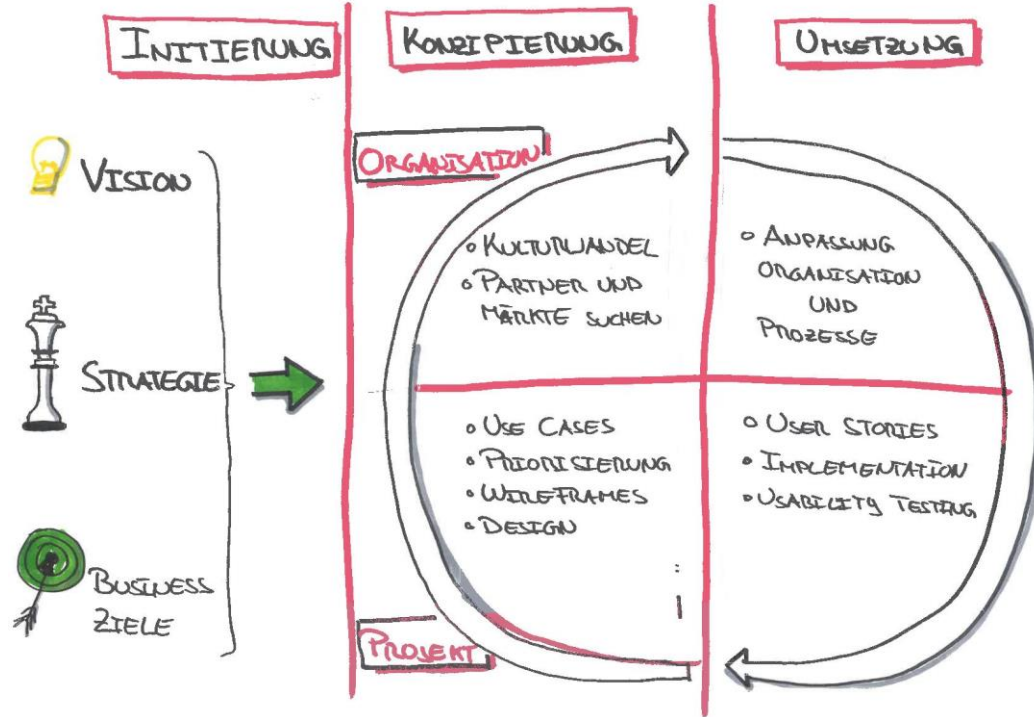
INITIIERUNG

KONZIPIERUNG

UMSETZUNG

VISION

STRATEGIE

BUSINESS ZIELE

ORGANISATION

PROJEKT

o KULTURWANDEL
o PARTNER UND MÄRKTE SUCHEN

o ANPASSUNG ORGANISATION UND PROZESSE

o USE CASES
o PRIORISIERUNG
o WIREFRAMES
o DESIGN

o USER STORIES
o IMPLEMENTATION
o USABILITY TESTING